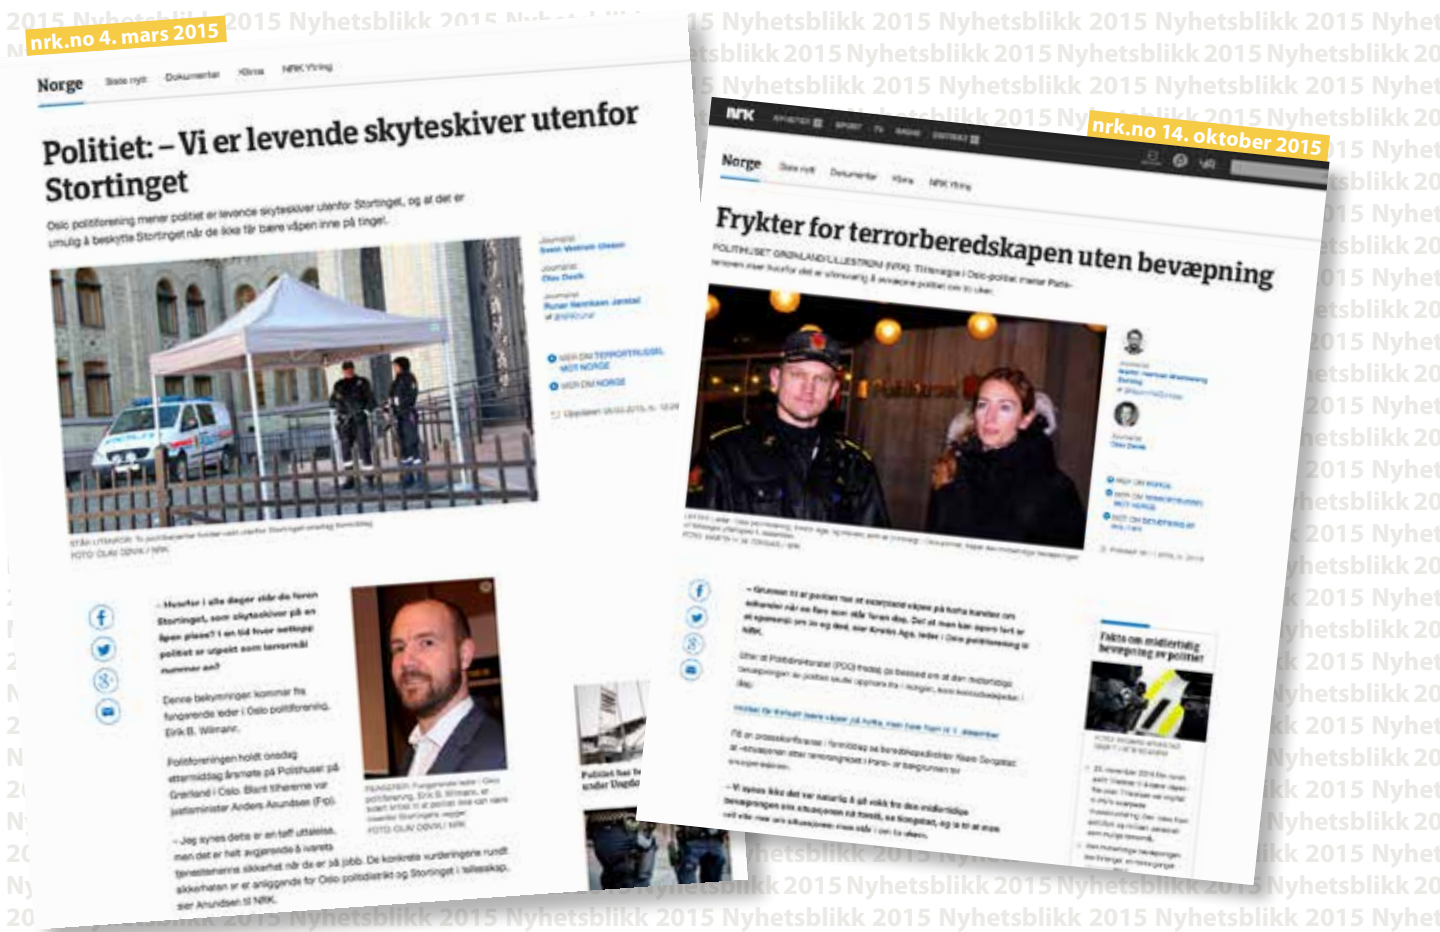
nrk.no 4. mars 2015

Norge Siste nytt Dokumentar Klima NRK Ytring

Politiet: – Vi er levende skyteskiver utenfor Stortinget

Oslo politiforening mener politiet er levende skyteskiver utenfor Stortinget, og at det er umulig å beskytte Stortinget når de ikke får bære våpen inne på tinget.

– Hvorfor i alle dager står de foran Stortinget, som skyteskiver på en åpen plass? I en tid hvor settopp politiet er utpekt som terrormål nummer en?

Denne bekymringen kommer fra fungerende leder i Oslo politiforening, Eirik B. Wiinanr.

Politiforeningen holdt onsdag ettermiddag årsmøte på Politihuset på Grønland i Oslo. Blant tilhørerne var justisminister Anders Anundsen (FrP).

– Jeg synes dette er en tøff uttalelse, men det er helt avgjørende å ivareta tjenestemenns sikkerhet når de er på jobb. De konkrete vurderingene rundt sikkerheten er et anliggende for Oslo politidistrikt og Stortinget i fellesskap, sier Anundsen til NRK.

FOTO: OLAV OLSEN / NRK

Politiet har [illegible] under Utøya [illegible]

nrk.no 14. oktober 2015

NRK

Norge Siste nytt Dokumentar Klima NRK Ytring

Frykter for terrorberedskapen uten bevæpning

POLITIHUSET GRØNLAND/LILLESTRØM (NRK): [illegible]

Fakta om midlertidig bevæpning av politiet

2015 Nyhetsblikk 2015 Nyhetsblikk 2015 Nyhetsblikk 2015 Nyhetsblikk 2015 Nyhetsblikk 2015 Nyhetsblikk 2015 Nyhet